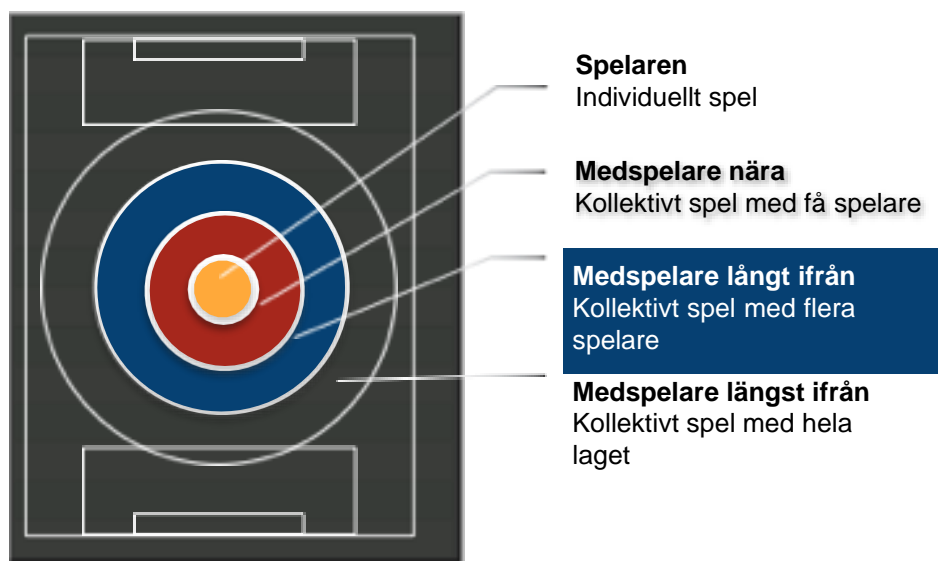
**Spelaren**
Individuellt spel

**Medspelare nära**
Kollektivt spel med få spelare

**Medspelare långt ifrån**
Kollektivt spel med flera spelare

**Medspelare längst ifrån**
Kollektivt spel med hela laget